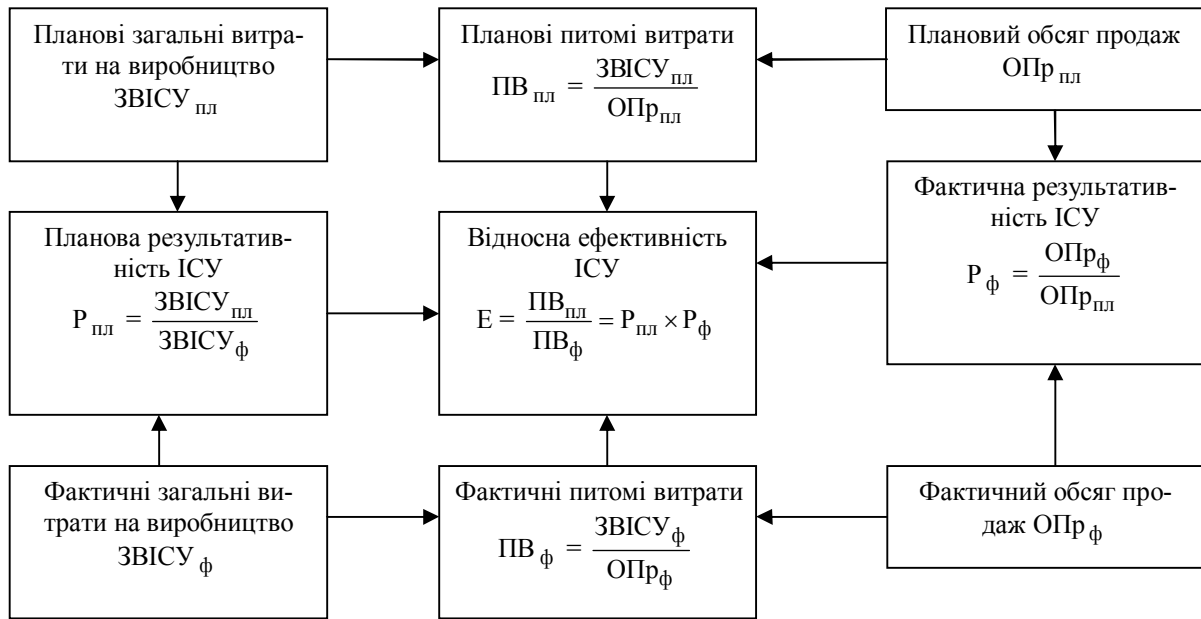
Планові загальні витрати на виробництво ЗВІСУ$_{пл}$

Планові питомі витрати
$ПВ_{пл} = \frac{ЗВІСУ_{пл}}{ОПр_{пл}}$

Плановий обсяг продаж ОПр$_{пл}$

Планова результативність ІСУ
$Р_{пл} = \frac{ЗВІСУ_{пл}}{ЗВІСУ_{ф}}$

Відносна ефективність ІСУ
$Е = \frac{ПВ_{пл}}{ПВ_{ф}} = Р_{пл} \times Р_{ф}$

Фактична результативність ІСУ
$Р_{ф} = \frac{ОПр_{ф}}{ОПр_{пл}}$

Фактичні загальні витрати на виробництво ЗВІСУ$_{ф}$

Фактичні питомі витрати
$ПВ_{ф} = \frac{ЗВІСУ_{ф}}{ОПр_{ф}}$

Фактичний обсяг продаж ОПр$_{ф}$